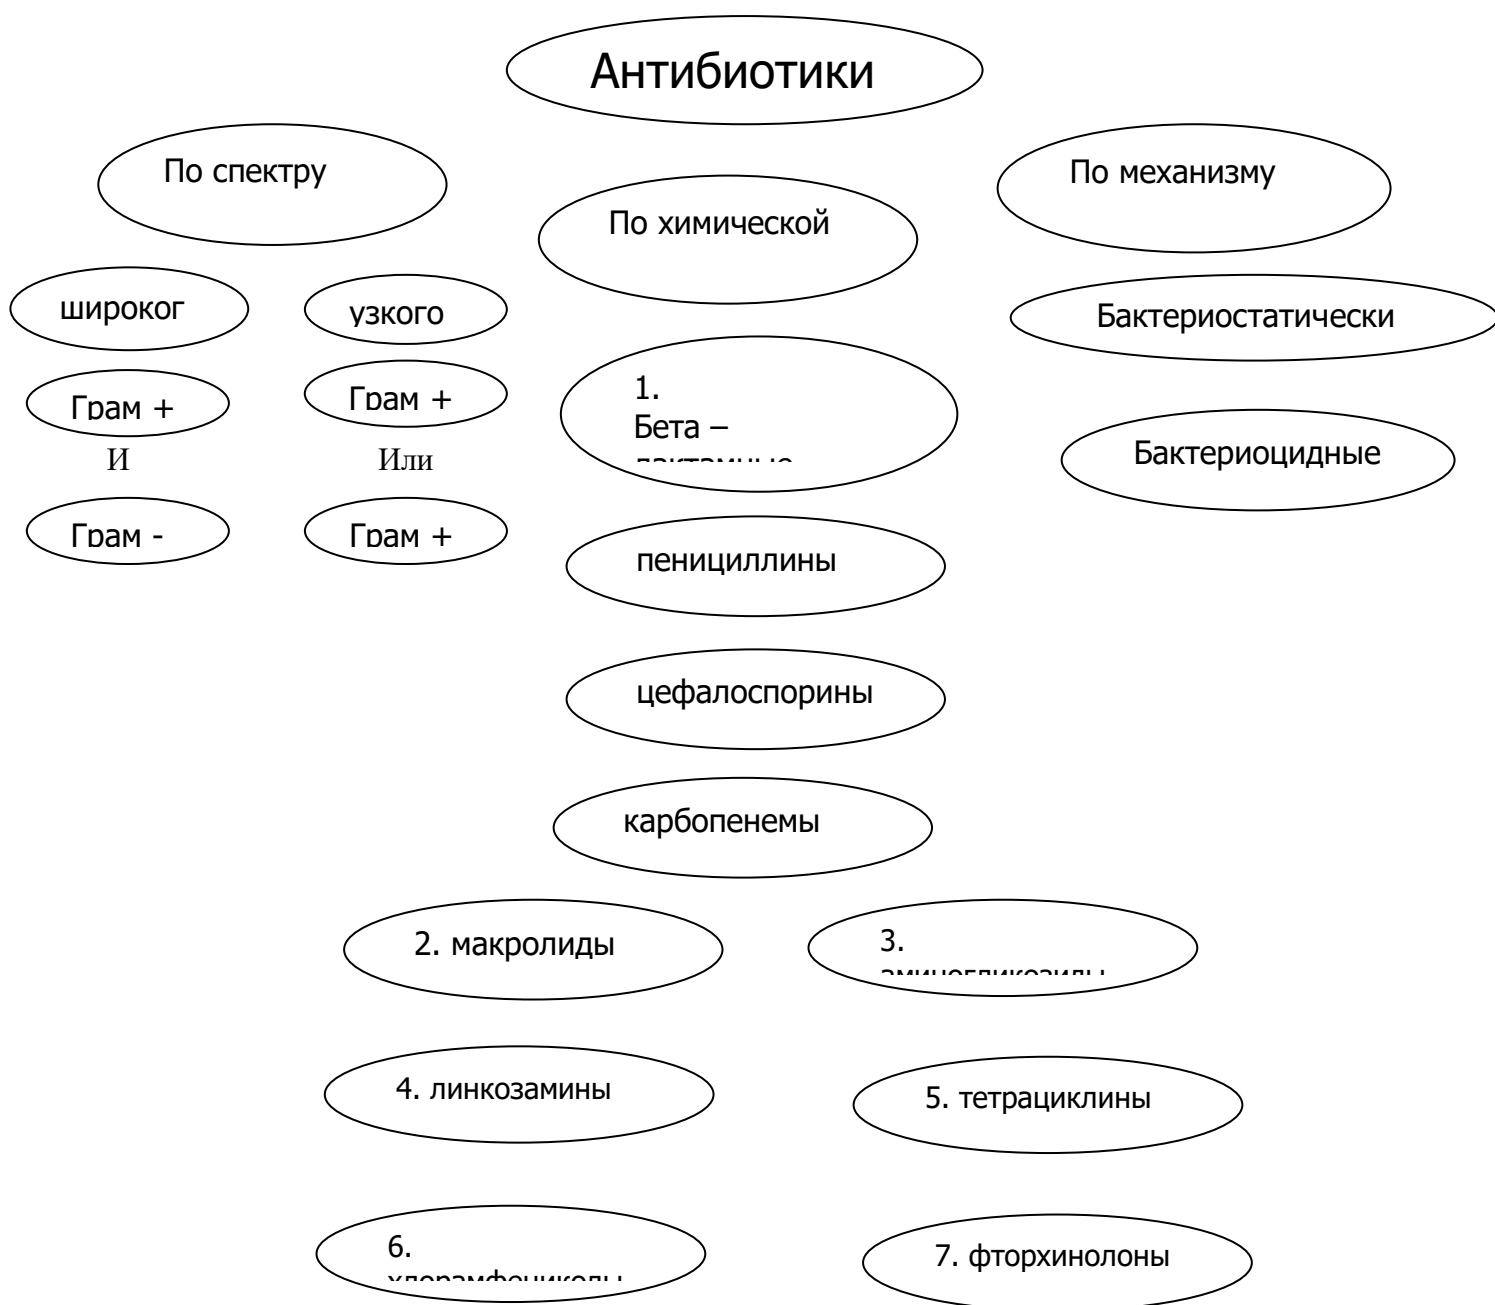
Антибиотики

По спектру

По химической

По механизму

широког

узкого

Бактериостатически

Грам +

И

Грам -

Грам +

Или

Грам +

1. Бета – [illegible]

Бактериоцидные

пенициллины

цефалоспорины

карбопенемы

2. макролиды

3. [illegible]

4. линкозамины

5. тетрациклины

6. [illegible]

7. фторхинолоны